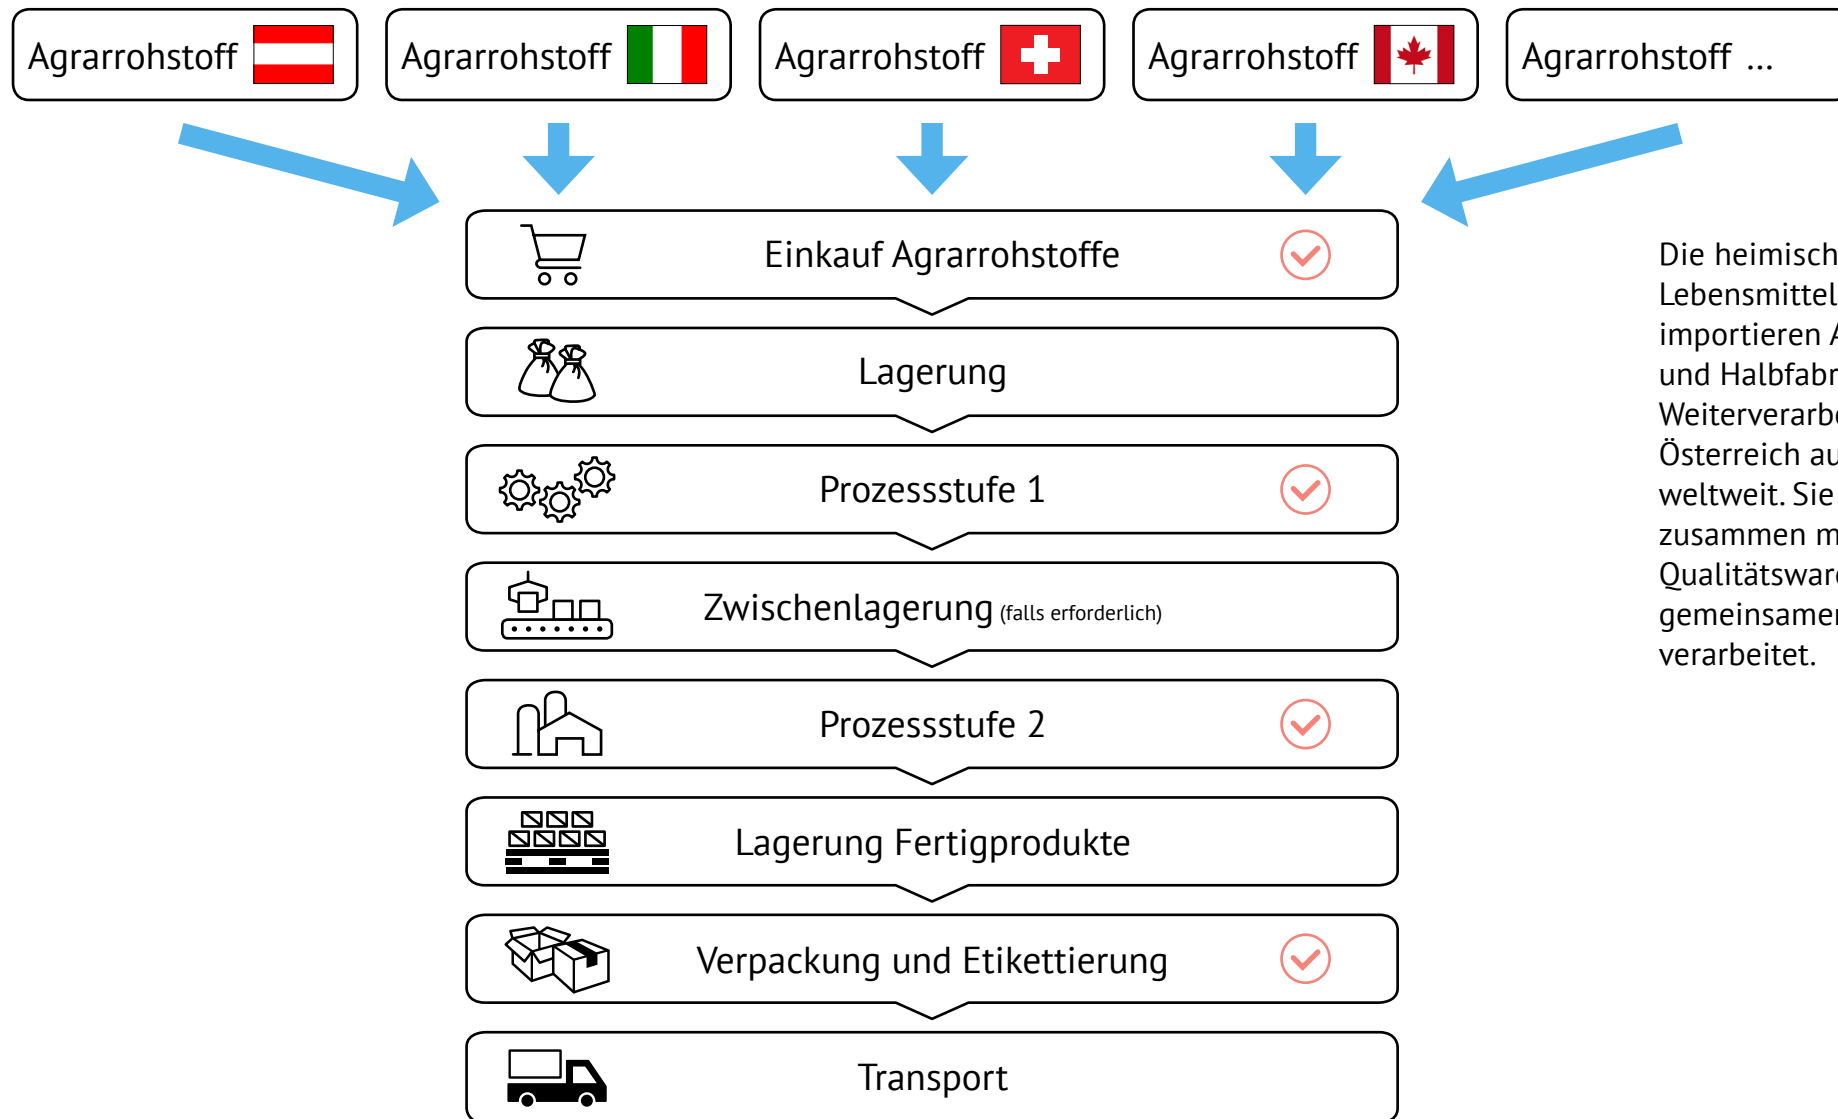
Agrarrohstoff

Agrarrohstoff

Agrarrohstoff

Agrarrohstoff

Agrarrohstoff ...

Einkauf Agrarrohstoffe

Lagerung

Prozessstufe 1

Zwischenlagerung (falls erforderlich)

Prozessstufe 2

Lagerung Fertigprodukte

Verpackung und Etikettierung

Transport

Die heimisch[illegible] Lebensmittel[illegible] importieren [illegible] und Halbfabr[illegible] Weiterverarb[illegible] Österreich au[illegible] weltweit. Sie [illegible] zusammen m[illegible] Qualitätswar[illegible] gemeinsame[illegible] verarbeitet.